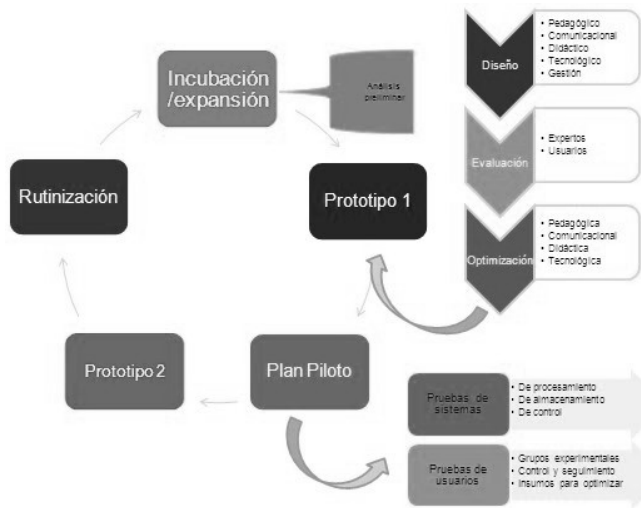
Incubación /expansión

Análisis preliminar

Prototipo 1

Rutinización

Prototipo 2

Plan Piloto

Diseño
• Pedagógico
• Comunicacional
• Didáctico
• Tecnológico
• Gestión

Evaluación
• Expertos
• Usuarios

Optimización
• Pedagógica
• Comunicacional
• Didáctica
• Tecnológica

Pruebas de sistemas
• De procesamiento
• De almacenamiento
• De control

Pruebas de usuarios
• Grupos experimentales
• Control y seguimiento
• Insumos para optimizar